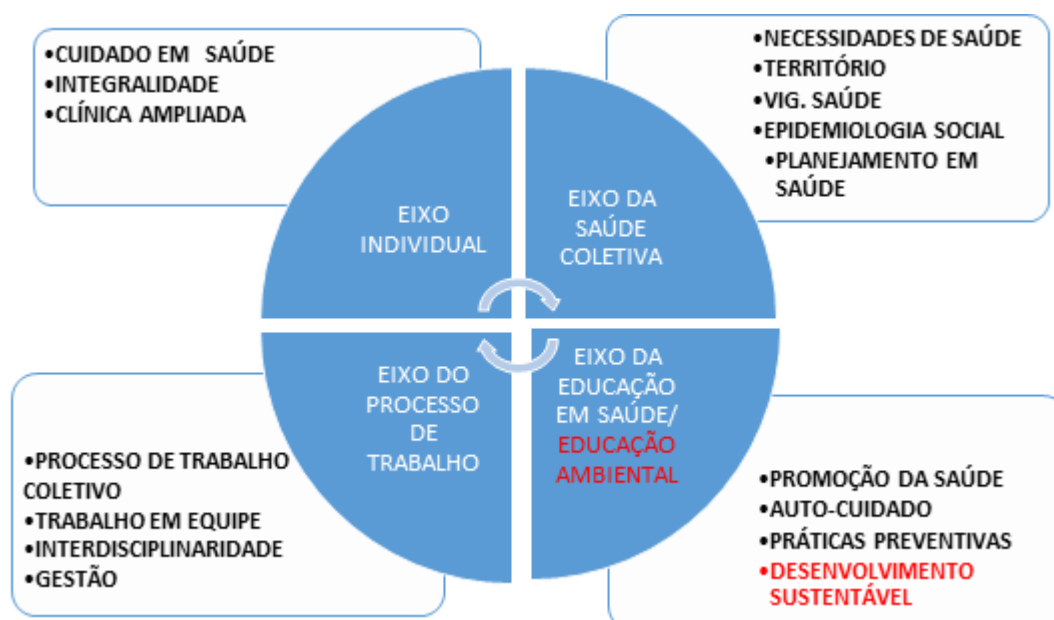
•CUIDADO EM SAÚDE
•INTEGRALIDADE
•CLÍNICA AMPLIADA

•NECESSIDADES DE SAÚDE
•TERRITÓRIO
•VIG. SAÚDE
•EPIDEMIOLOGIA SOCIAL
•PLANEJAMENTO EM SAÚDE

EIXO INDIVIDUAL

EIXO DA SAÚDE COLETIVA

EIXO DO PROCESSO DE TRABALHO

EIXO DA EDUCAÇÃO EM SAÚDE/ EDUCAÇÃO AMBIENTAL

•PROCESSO DE TRABALHO COLETIVO
•TRABALHO EM EQUIPE
•INTERDISCIPLINARIDADE
•GESTÃO

•PROMOÇÃO DA SAÚDE
•AUTO-CUIDADO
•PRÁTICAS PREVENTIVAS
•DESENVOLVIMENTO SUSTENTÁVEL